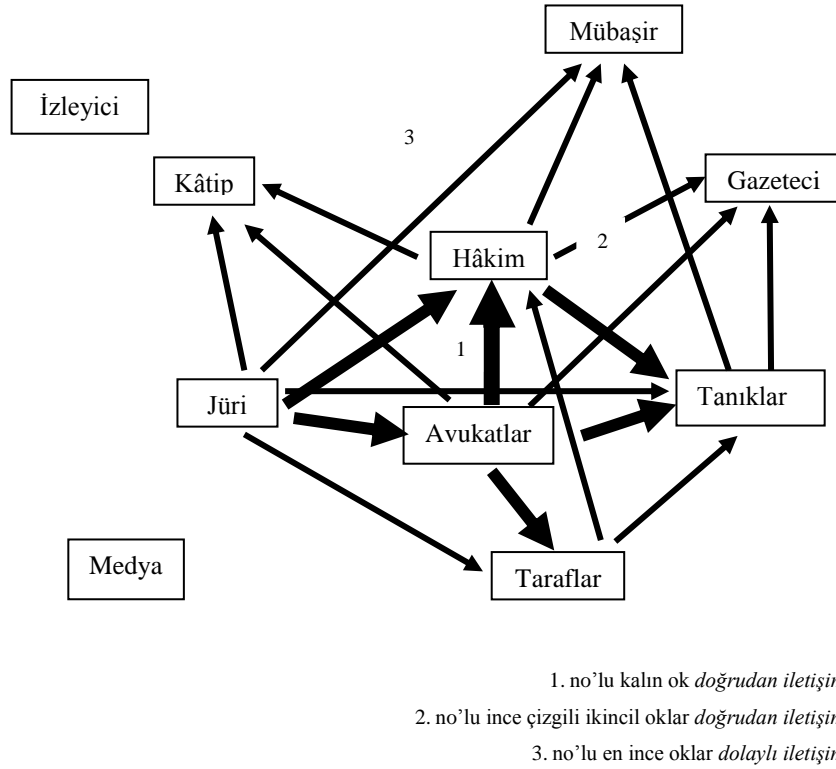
Mübaşir

İzleyici

3

Kâtip

Gazeteci

Hâkim

2

1

Jüri

Tanıklar

Avukatlar

Medya

Taraflar

1. no'lu kalın ok *doğrudan iletişim*

2. no'lu ince çizgili ikincil oklar *doğrudan iletişim*

3. no'lu en ince oklar *dolaylı iletişim*